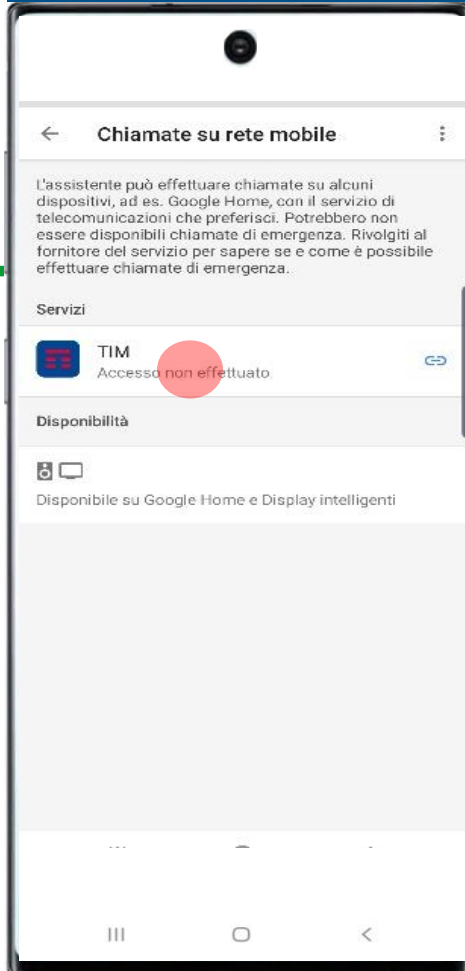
Chiamate su rete mobile

L'assistente può effettuare chiamate su alcuni dispositivi, ad es. Google Home, con il servizio di telecomunicazioni che preferisci. Potrebbero non essere disponibili chiamate di emergenza. Rivolgiti al fornitore del servizio per sapere se e come è possibile effettuare chiamate di emergenza.

Servizi

TIM
Accesso non effettuato

Disponibilità

Disponibile su Google Home e Display intelligenti